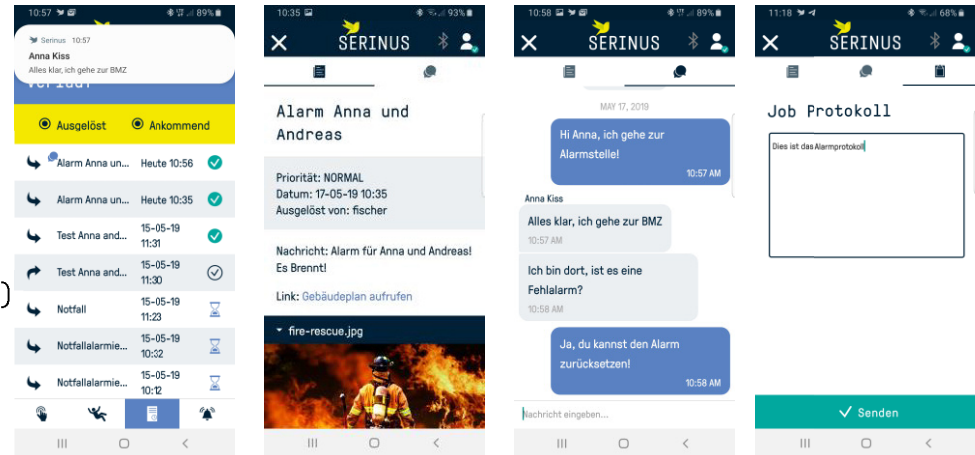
10:57 89%

Serinus 10:57
Anna Kiss
Alles klar, ich gehe zur BMZ

Verlauf

Ausgelöst Ankommend

| | | |
|---|---|---|
| Alarm Anna un... | Heute 10:56 | |
| Alarm Anna un... | Heute 10:35 | |
| Test Anna and... | 15-05-19 11:31 | |
| Test Anna and... | 15-05-19 11:30 | |
| Notfall | 15-05-19 11:23 | |
| Notfallalarmie... | 15-05-19 10:32 | |
| Notfallalarmie... | 15-05-19 10:12 | |

10:35 93%

SERINUS

Alarm Anna und Andreas

Priorität: NORMAL
Datum: 17-05-19 10:35
Ausgelöst von: fischer

Nachricht: Alarm für Anna und Andreas! Es Brennt!

Link: Gebäudeplan aufrufen

fire-rescue.jpg

10:58 89%

SERINUS

MAY 17, 2019

Hi Anna, ich gehe zur Alarmstelle!
10:57 AM

Anna Kiss
Alles klar, ich gehe zur BMZ
10:57 AM

Ich bin dort, ist es eine Fehlalarm?
10:58 AM

Ja, du kannst den Alarm zurücksetzen!
10:58 AM

Nachricht eingeben...

11:18 68%

SERINUS

Job Protokoll

Dies ist das Alarmprotokoll

Senden